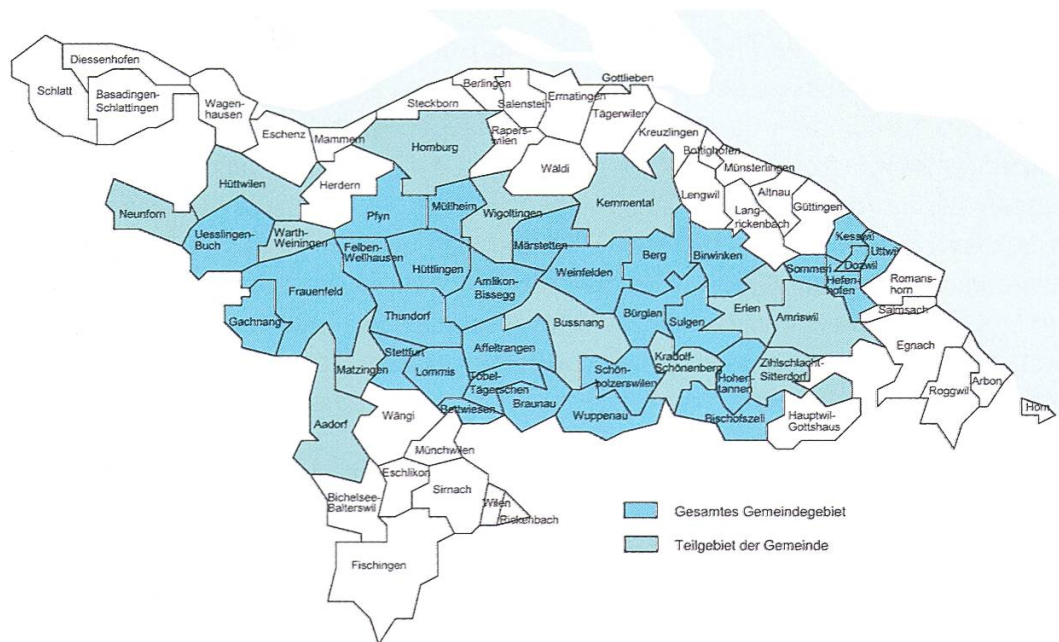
Diessenhofen
Schlatt
Basadingen-Schlattingen
Wagenhausen
Berlingen
Gottlieben
Ermatingen
Salenstein
Steckborn
Tägerwilen
Eschenz
Mammern
Raperswilen
Kreuzlingen
Homburg
Wäldi
Bottighofen
Münsterlingen
Hüttwilen
Herdern
Lengwil
Altnau
Kemmental
Güttingen
Neunforn
Langrickenbach
Pfyn
Müllheim
Wigoltingen
Uesslingen-Buch
Warth-Weiningen
Kesswil
Uttwil
Felben-Wellhausen
Märstetten
Hüttlingen
Berg
Birwinken
Dozwil
Sommeri
Romanshorn
Hefenhofen
Weinfelden
Amlikon-Bissegg
Frauenfeld
Salmsach
Erlen
Amriswil
Thundorf
Gachnang
Bussnang
Bürglen
Sulgen
Egnach
Affeltrangen
Stettfurt
Kradolf-Schönenberg
Zihlschlacht-Sitterdorf
Matzingen
Lommis
Schönholzerswilen
Hohentannen
Arbon
Roggwil
Tobel-Tägerschen
Braunau
Horn
Bettwiesen
Wuppenau
Bischofszell
Hauptwil-Gottshaus
Wängi
Aadorf
Münchwilen
Eschlikon
Sirnach
Bichelsee-Balterswil
Wilen
Rickenbach
Fischingen
Gesamtes Gemeindegebiet
Teilgebiet der Gemeinde